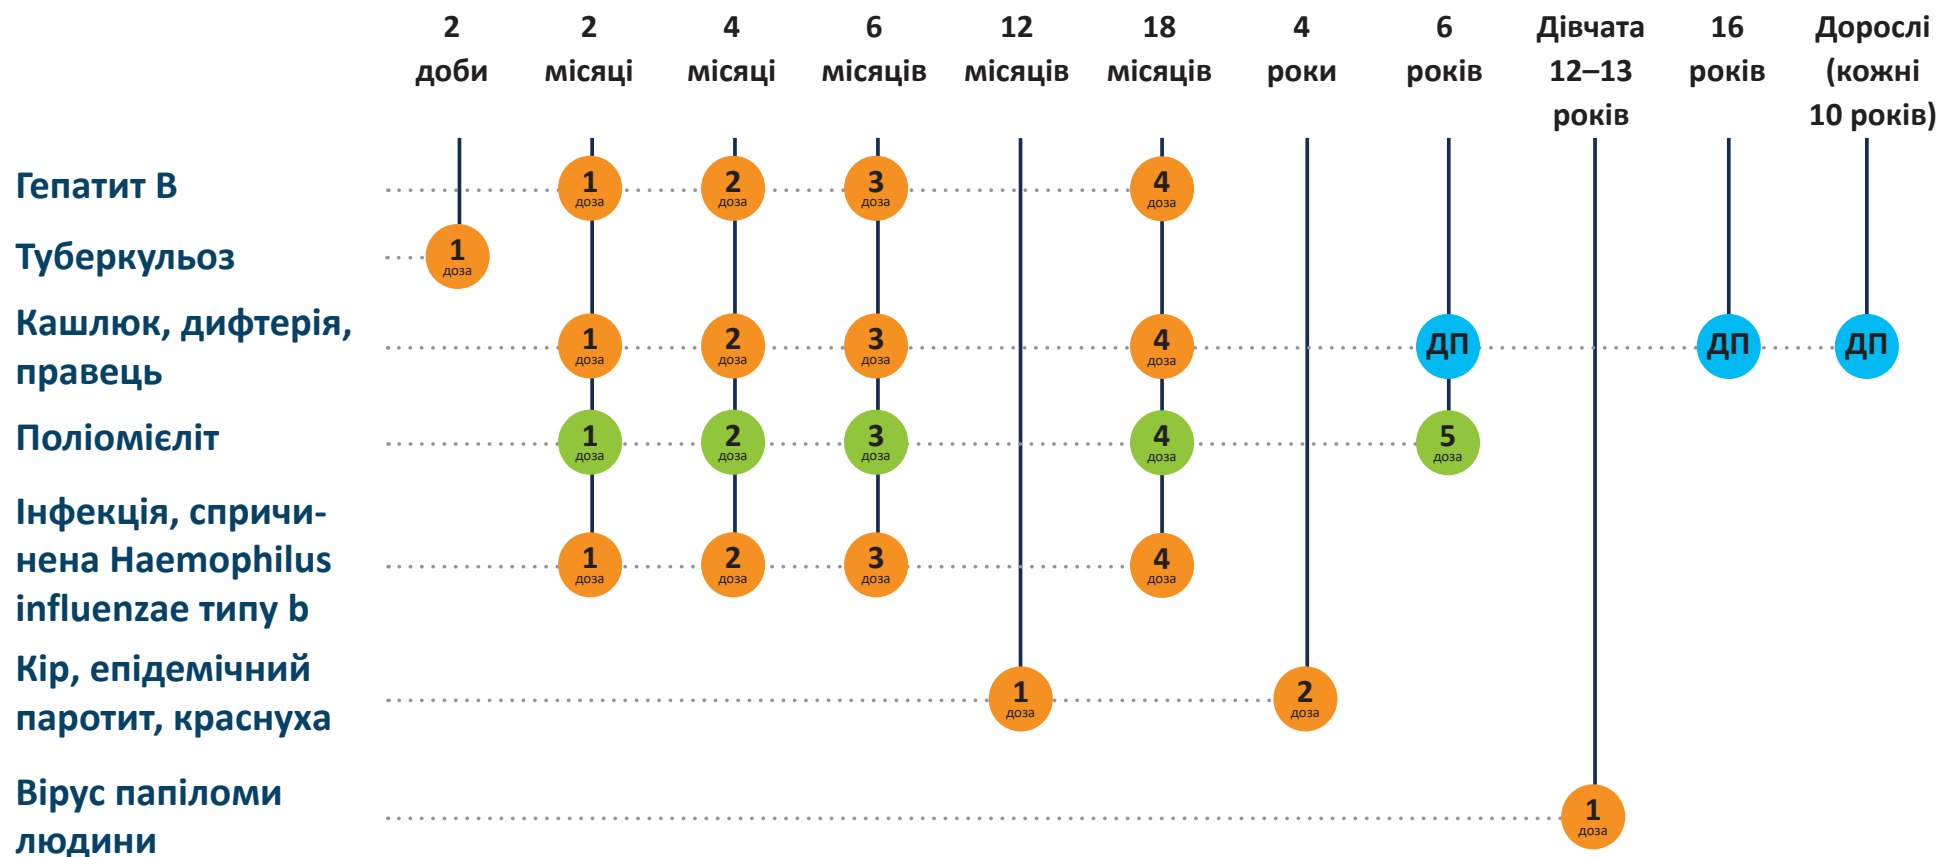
| | 2 доби | 2 місяці | 4 місяці | 6 місяців | 12 місяців | 18 місяців | 4 роки | 6 років | Дівчата 12–13 років | 16 років | Дорослі (кожні 10 років) |
|---|---|---|---|---|---|---|---|---|---|---|---|
| Гепатит B | | 1 доза | 2 доза | 3 доза | | 4 доза | | | | | |
| Туберкульоз | 1 доза | | | | | | | | | | |
| Кашлюк, дифтерія, правець | | 1 доза | 2 доза | 3 доза | | 4 доза | | ДП | | ДП | ДП |
| Поліомієліт | | 1 доза | 2 доза | 3 доза | | 4 доза | | 5 доза | | | |
| Інфекція, спричинена Haemophilus influenzae типу b | | 1 доза | 2 доза | 3 доза | | 4 доза | | | | | |
| Кір, епідемічний паротит, краснуха | | | | | 1 доза | | 2 доза | | | | |
| Вірус папіломи людини | | | | | | | | | 1 доза | | |